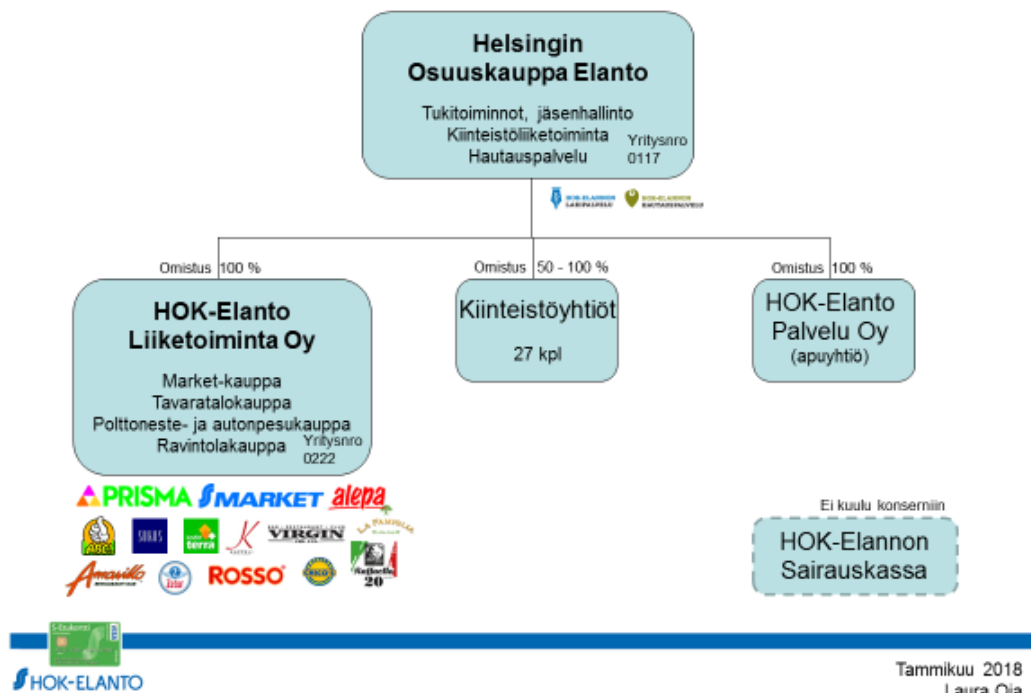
Helsingin Osuuskauppa Elanto

Tukitoiminnot, jäsenhallinto
Kiinteistöliiketoiminta
Hautauspalvelu
Yritysnro 0117

HOK-ELANNON LAIVAPALVELU
HOK-ELANNON HAUTAUSPALVELU

Omistus 100 %

HOK-Elanto Liiketoiminta Oy

Market-kauppa
Tavaratalokauppa
Polttoneste- ja autonpesukauppa
Ravintolakauppa
Yritysnro 0222

PRISMA S MARKET alepa
ABC SOKOS Sale terra VIRGIN LA FAMIGLIA
Amarillo Rosso Raffaello 20

Omistus 50 - 100 %

Kiinteistöyhtiöt

27 kpl

Omistus 100 %

HOK-Elanto Palvelu Oy
(apuyhtiö)

Ei kuulu konserniin

HOK-Elannon Sairauskassa

S-Etukortti
HOK-ELANTO

Tammikuu 2018
Laura Oja